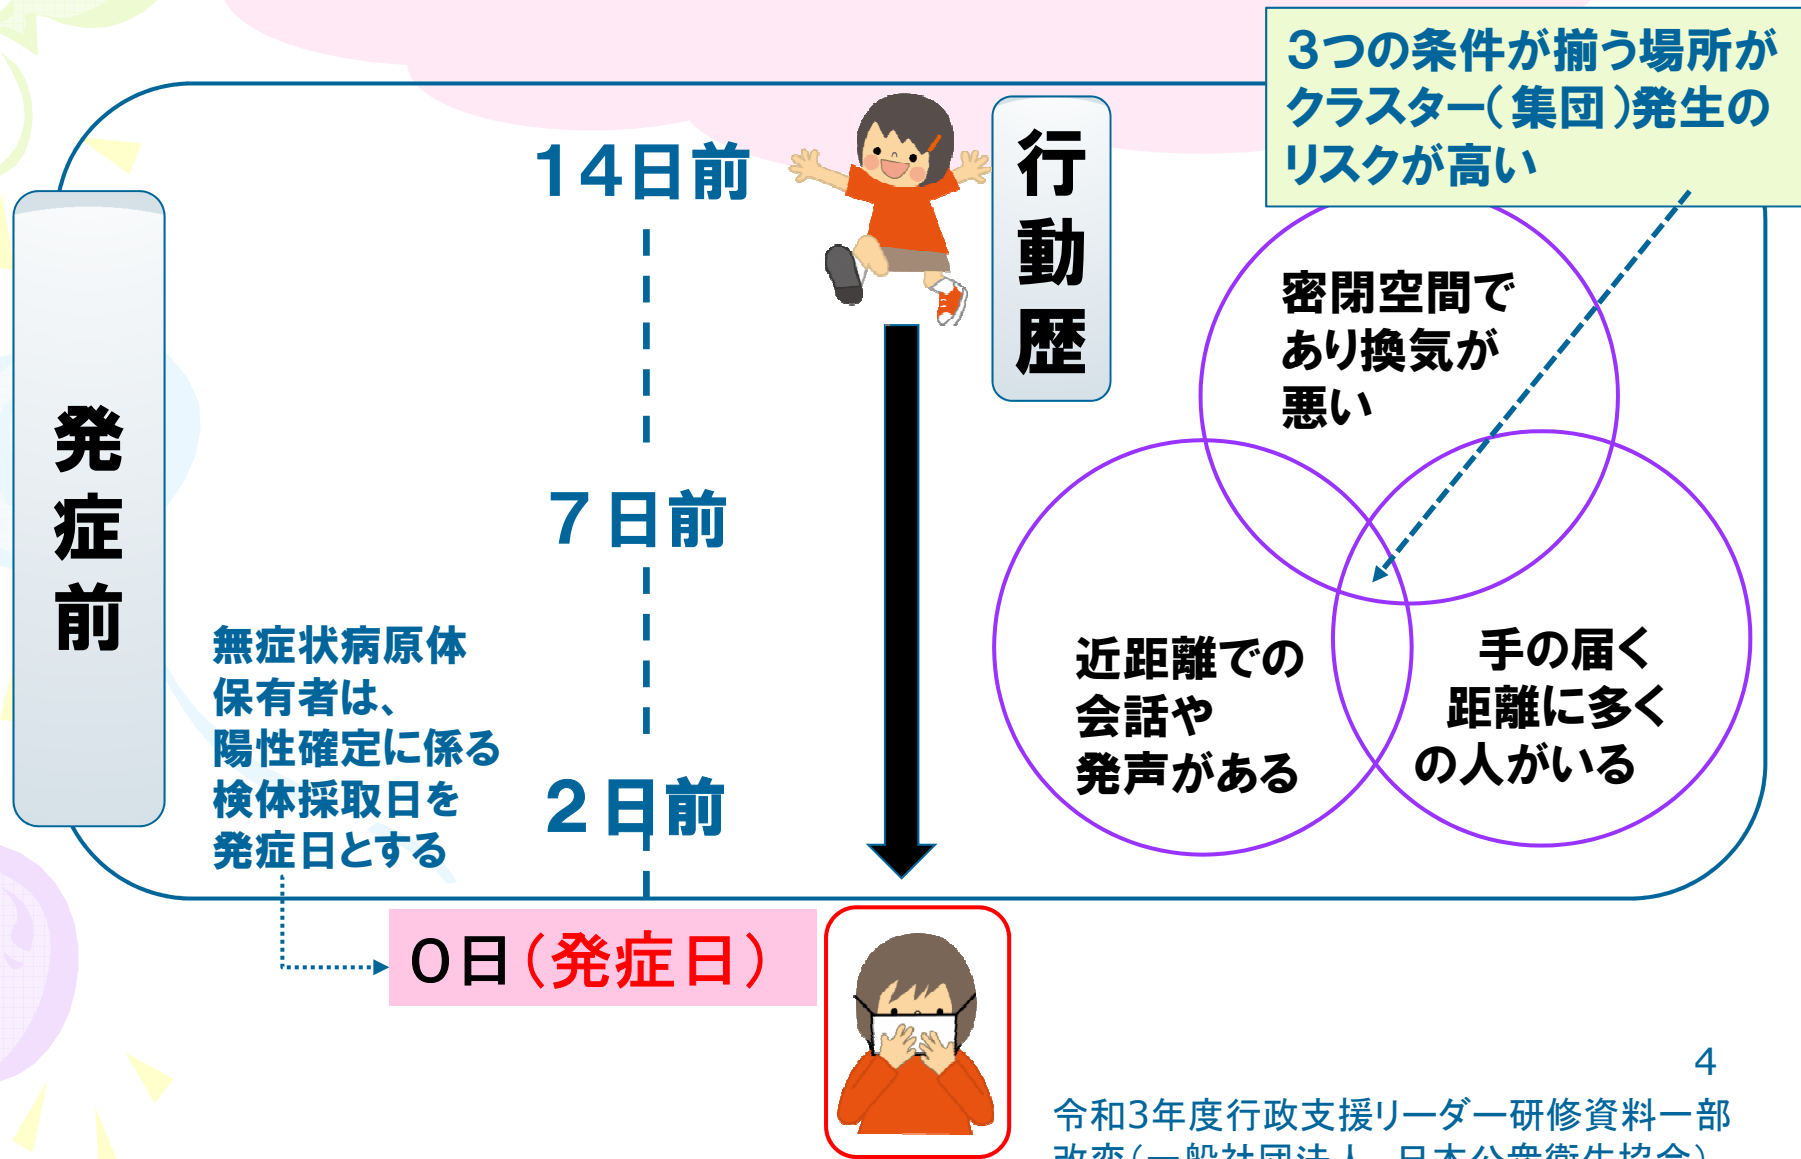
3つの条件が揃う場所がクラスター(集団)発生のリスクが高い

発症前

14日前

行動歴

密閉空間であり換気が悪い

7日前

近距離での会話や発声がある

手の届く距離に多くの人がいる

無症状病原体保有者は、陽性確定に係る検体採取日を発症日とする

2日前

0日(発症日)

4

令和3年度行政支援リーダー研修資料一部改変([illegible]日本公衆衛生協会)